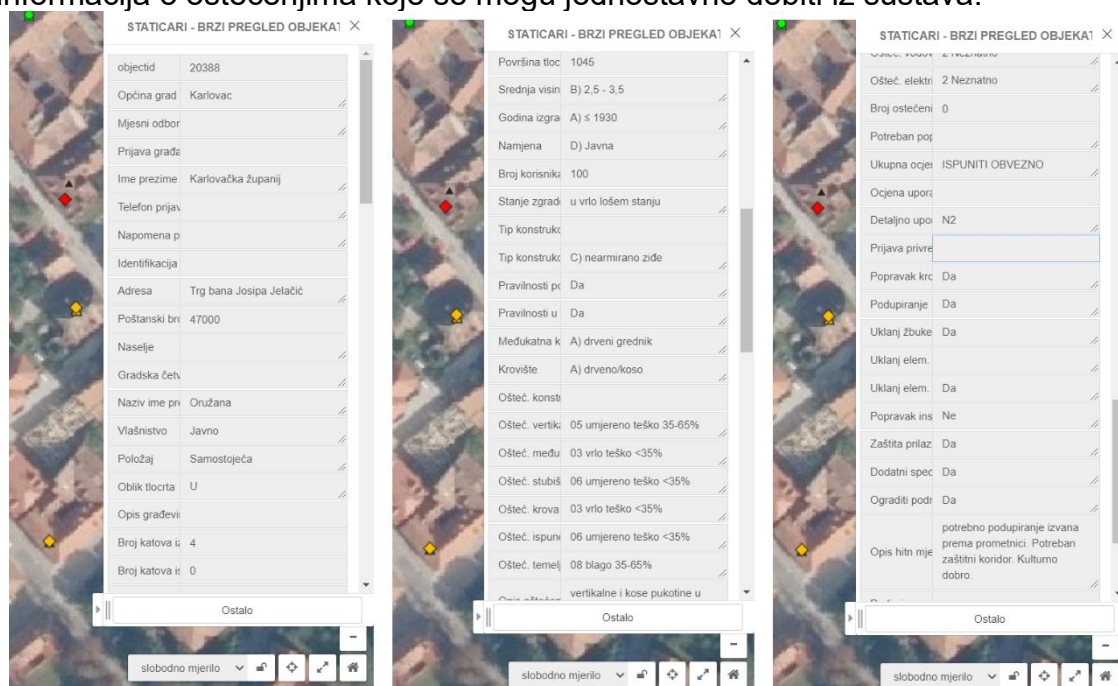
informacija o oštećenjima koje se mogu jednostavno dobiti iz sustava.

STATICARI - BRZI PREGLED OBJEKAT ×

| | |
|---|---|
| objectid | 20388 |
| Općina grad | Karlovac |
| Mjesni odbor | |
| Prijava građa | |
| Ime prezime | Karlovačka županij |
| Telefon prijav | |
| Napomena p | |
| Identifikacija | |
| Adresa | Trg bana Josipa Jelačić |
| Poštanski bro | 47000 |
| Naselje | |
| Gradska četv | |
| Naziv ime pr | Oružana |
| Vlašnistvo | Javno |
| Položaj | Samostojeća |
| Oblik tlocrta | U |
| Opis građevi | |
| Broj katova i | 4 |
| Broj katova is | 0 |

Ostalo

slobodno mjerilo

STATICARI - BRZI PREGLED OBJEKAT ×

| | |
|---|---|
| Površina tloc | 1045 |
| Srednja visin | B) 2,5 - 3,5 |
| Godina izgra | A) ≤ 1930 |
| Namjena | D) Javna |
| Broj korisnika | 100 |
| Stanje zgrad | u vrlo lošem stanju |
| Tip konstrukc | |
| Tip konstrukc | C) nearmirano ziđe |
| Pravilnosti p | Da |
| Pravilnosti u | Da |
| Međukatna k | A) drveni grednik |
| Krovište | A) drveno/koso |
| Oštec. konst | |
| Oštec. vertik | 05 umjereno teško 35-65% |
| Oštec. među | 03 vrlo teško <35% |
| Oštec. stubiš | 06 umjereno teško <35% |
| Oštec. krova | 03 vrlo teško <35% |
| Oštec. ispun | 06 umjereno teško <35% |
| Oštec. temel | 08 blago 35-65% |
| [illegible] | vertikalne i kose pukotine u |

Ostalo

slobodno mjerilo

STATICARI - BRZI PREGLED OBJEKAT ×

| | |
|---|---|
| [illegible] | 2 Neznatno |
| Oštec. elektr | 2 Neznatno |
| Broj oštećeni | 0 |
| Potreban pop | |
| Ukupna ocje | ISPUNITI OBVEZNO |
| Ocjena upora | |
| Detaljno upo | N2 |
| Prijava privre | |
| Popravak krc | Da |
| Podupiranje | Da |
| Uklanj žbuke | Da |
| Uklanj elem. | |
| Uklanj elem. | Da |
| Popravak ins | Ne |
| Zaštita prilaz | Da |
| Dodatni spec | Da |
| Ograditi podr | Da |
| Opis hitn mje | potrebno podupiranje izvana prema prometnici. Potreban zaštitni koridor. Kulturno dobro. |

Ostalo

slobodno mjerilo